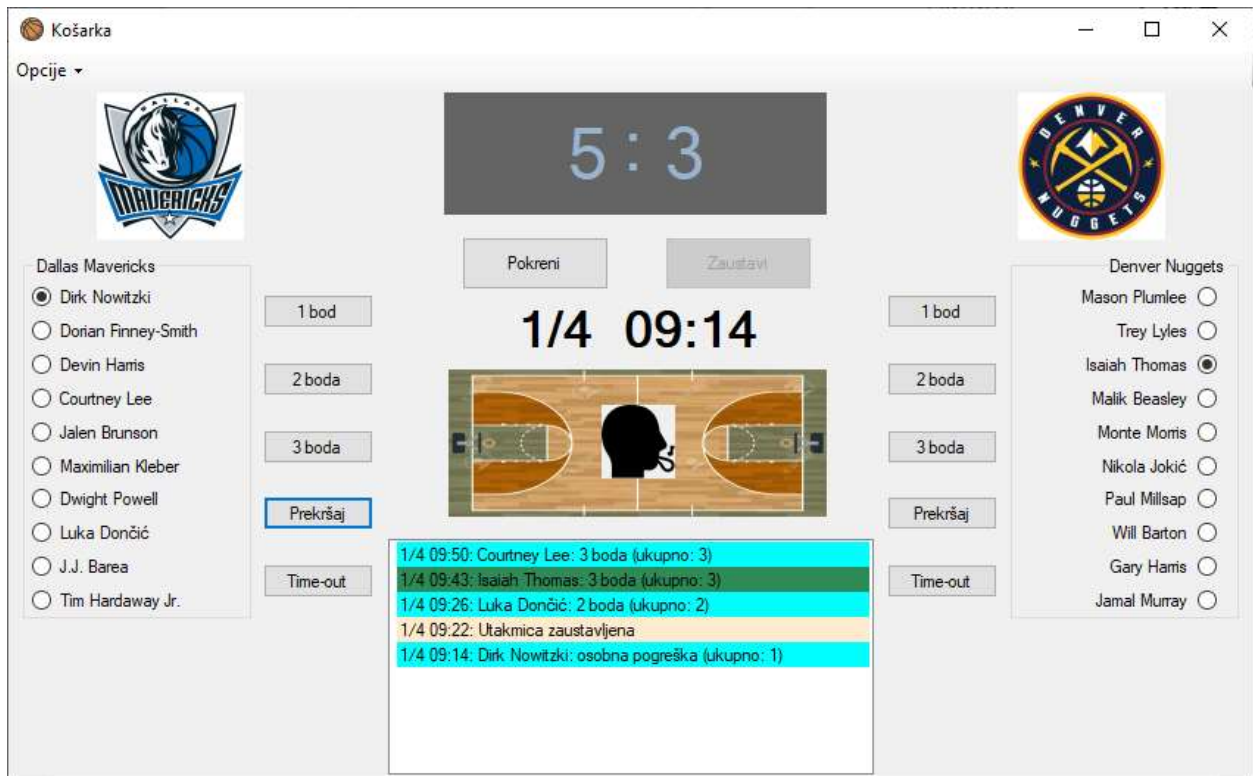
Košarka

Opcije ▾

DALLAS MAVERICKS

5 : 3

DENVER NUGGETS

Pokreni

Zaustavi

Dallas Mavericks
Dirk Nowitzki
Dorian Finney-Smith
Devin Harris
Courtney Lee
Jalen Brunson
Maximilian Kleber
Dwight Powell
Luka Dončić
J.J. Barea
Tim Hardaway Jr.

1 bod
2 boda
3 boda
Prekršaj
Time-out

1/4 09:14

1 bod
2 boda
3 boda
Prekršaj
Time-out

Denver Nuggets
Mason Plumlee
Trey Lyles
Isaiah Thomas
Malik Beasley
Monte Morris
Nikola Jokić
Paul Millsap
Will Barton
Gary Harris
Jamal Murray

1/4 09:50: Courtney Lee: 3 boda (ukupno: 3)
1/4 09:43: Isaiah Thomas: 3 boda (ukupno: 3)
1/4 09:26: Luka Dončić: 2 boda (ukupno: 2)
1/4 09:22: Utakmica zaustavljena
1/4 09:14: Dirk Nowitzki: osobna pogreška (ukupno: 1)